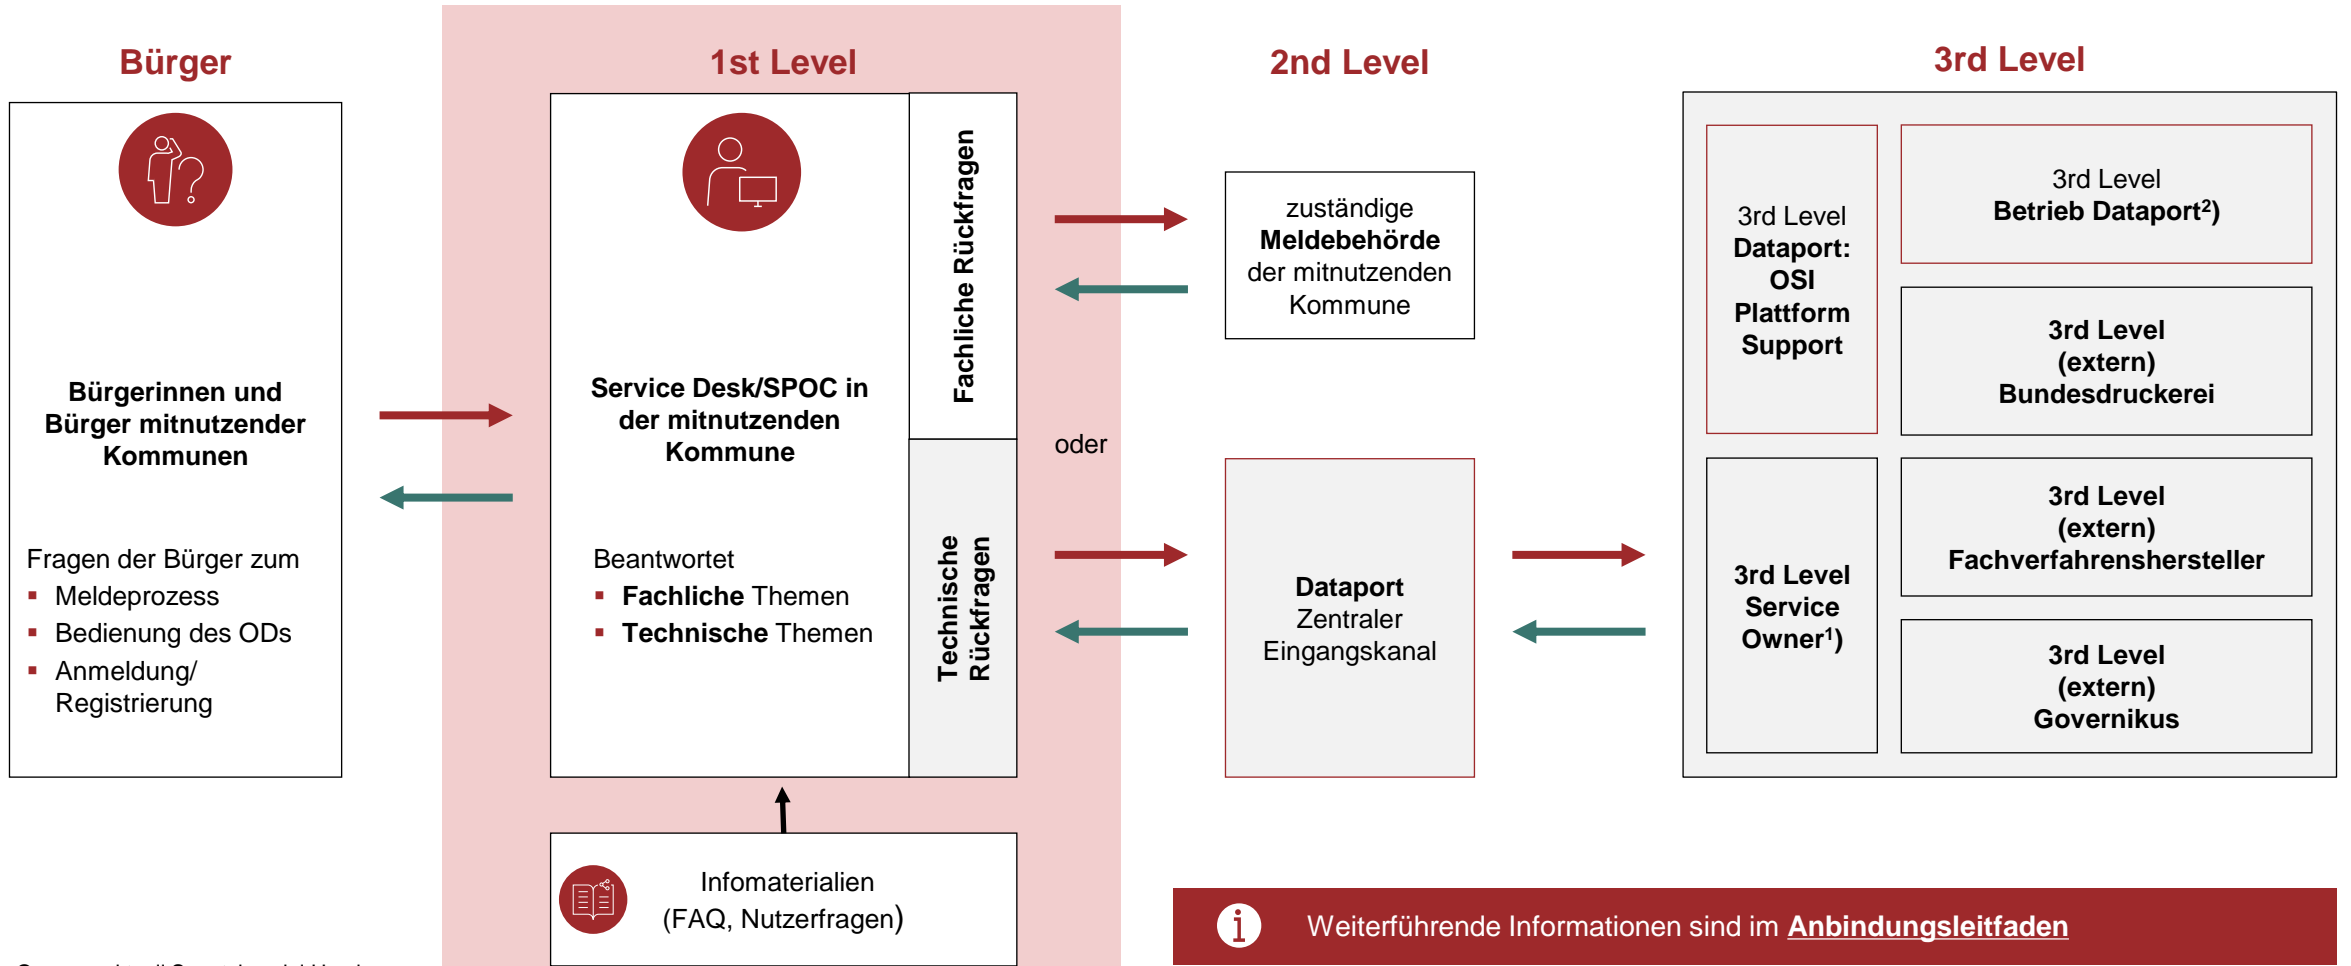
Bürger

Bürgerinnen und Bürger mitnutzender Kommunen

Fragen der Bürger zum
- Meldeprozess
- Bedienung des ODs
- Anmeldung/ Registrierung

1st Level

Service Desk/SPOC in der mitnutzenden Kommune

Beantwortet
- Fachliche Themen
- Technische Themen

Fachliche Rückfragen

Technische Rückfragen

Infomaterialien (FAQ, Nutzerfragen)

oder

2nd Level

zuständige Meldebehörde der mitnutzenden Kommune

Dataport Zentraler Eingangskanal

3rd Level

3rd Level Dataport: OSI Plattform Support

3rd Level Betrieb Dataport²)

3rd Level (extern) Bundesdruckerei

3rd Level Service Owner¹)

3rd Level (extern) Fachverfahrenshersteller

3rd Level (extern) Governikus

Weiterführende Informationen sind im Anbindungsleitfaden

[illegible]